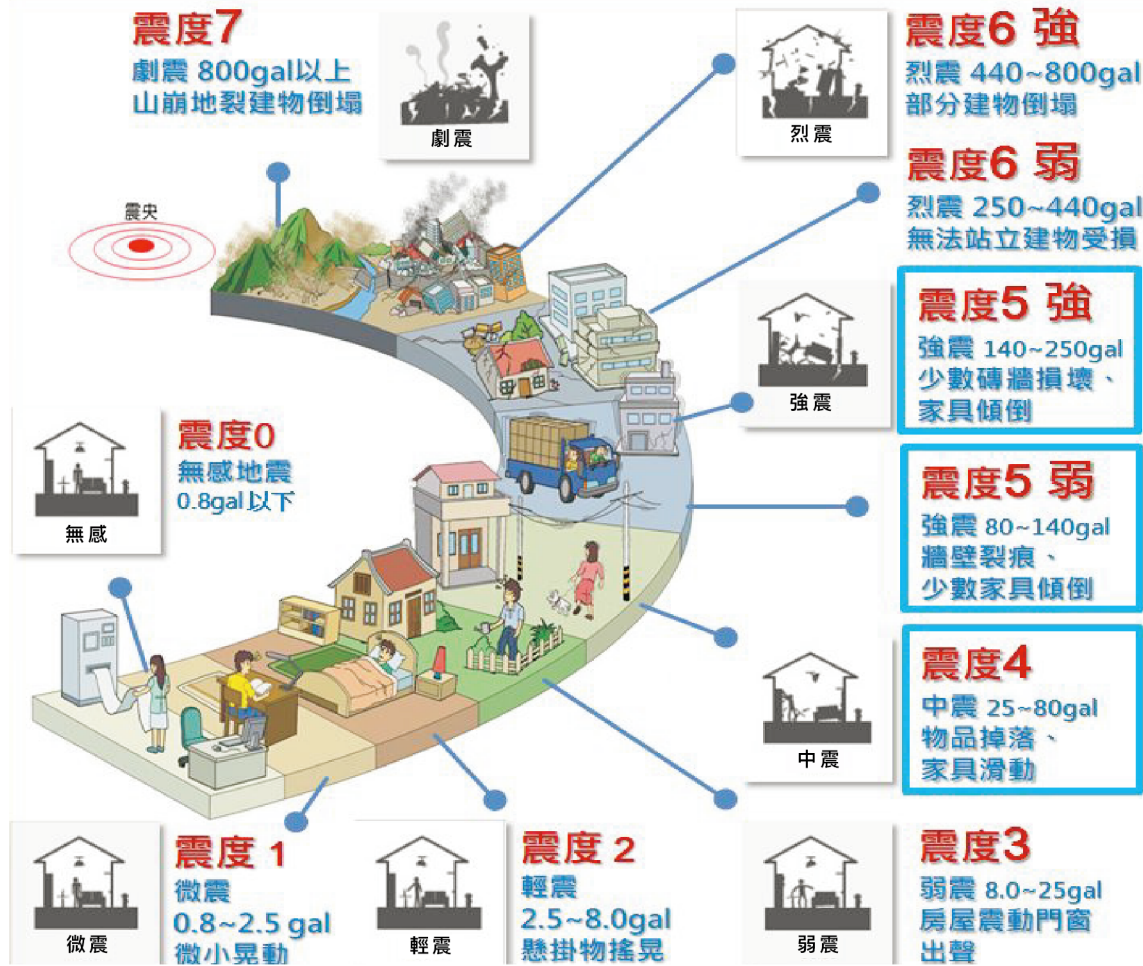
震度7
劇震 800gal以上
山崩地裂建物倒塌

劇震

震央

烈震

震度6 強
烈震 440~800gal
部分建物倒塌

震度6 弱
烈震 250~440gal
無法站立建物受損

強震

震度5 強
強震 140~250gal
少數磚牆損壞、
家具傾倒

無感

震度0
無感地震
0.8gal以下

震度5 弱
強震 80~140gal
牆壁裂痕、
少數家具傾倒

中震

震度4
中震 25~80gal
物品掉落、
家具滑動

微震

震度 1
微震
0.8~2.5 gal
微小晃動

輕震

震度 2
輕震
2.5~8.0gal
懸掛物搖晃

弱震

震度3
弱震 8.0~25gal
房屋震動門窗
出聲